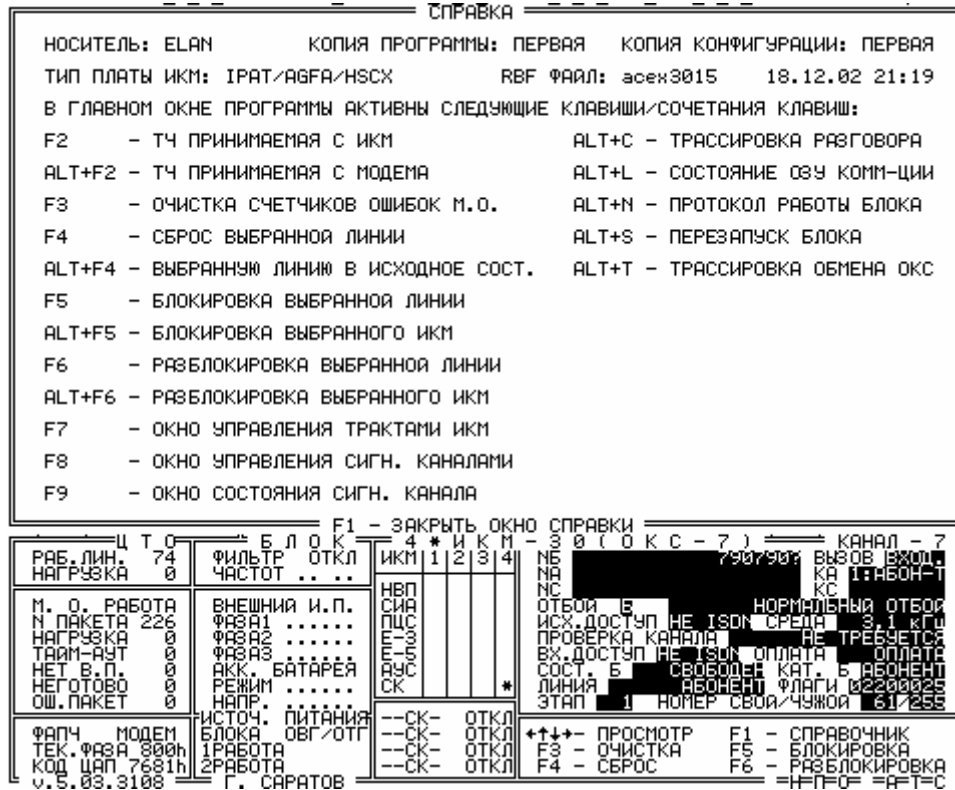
СПРАВКА

НОСИТЕЛЬ: ELAN КОПИЯ ПРОГРАММЫ: ПЕРВАЯ КОПИЯ КОНФИГУРАЦИИ: ПЕРВАЯ

ТИП ПЛАТЫ ИКМ: IPAT/AGFA/HSCX RBF ФАЙЛ: acex3015 18.12.02 21:19

В ГЛАВНОМ ОКНЕ ПРОГРАММЫ АКТИВНЫ СЛЕДУЮЩИЕ КЛАВИШИ/СОЧЕТАНИЯ КЛАВИШ:

F2 – ТЧ ПРИНИМАЕМАЯ С ИКМ
ALT+F2 – ТЧ ПРИНИМАЕМАЯ С МОДЕМА
F3 – ОЧИСТКА СЧЕТЧИКОВ ОШИБОК М.О.
F4 – СБРОС ВЫБРАННОЙ ЛИНИИ
ALT+F4 – ВЫБРАННУЮ ЛИНИЮ В ИСХОДНОЕ СОСТ.
F5 – БЛОКИРОВКА ВЫБРАННОЙ ЛИНИИ
ALT+F5 – БЛОКИРОВКА ВЫБРАННОГО ИКМ
F6 – РАЗБЛОКИРОВКА ВЫБРАННОЙ ЛИНИИ
ALT+F6 – РАЗБЛОКИРОВКА ВЫБРАННОГО ИКМ
F7 – ОКНО УПРАВЛЕНИЯ ТРАКТАМИ ИКМ
F8 – ОКНО УПРАВЛЕНИЯ СИГН. КАНАЛАМИ
F9 – ОКНО СОСТОЯНИЯ СИГН. КАНАЛА

ALT+C – ТРАССИРОВКА РАЗГОВОРА
ALT+L – СОСТОЯНИЕ ОЗУ КОММ-ЦИИ
ALT+N – ПРОТОКОЛ РАБОТЫ БЛОКА
ALT+S – ПЕРЕЗАПУСК БЛОКА
ALT+T – ТРАССИРОВКА ОБМЕНА ОКС

F1 – ЗАКРЫТЬ ОКНО СПРАВКИ

Ц Т О
РАБ.ЛИН. 74
НАГРУЗКА 0

М. О. РАБОТА
N ПАКЕТА 226
НАГРУЗКА 0
ТААМ-АУТ 0
НЕТ В.П. 0
НЕГОТОВО 0
ОШ.ПАКЕТ 0

ФАПЧ МОДЕМ
ТЕК.ФАЗА 800h
КОД ЦАП 7681h
v.5.03.3108

Б Л О К
ФИЛЬТР ОТКЛ
ЧАСТОТ .. ..

ВНЕШНИЙ И.П.
ФАЗА1 ......
ФАЗА2 ......
ФАЗА3 ......
АКК. БАТАРЕЯ
РЕЖИМ ......
НАПР. ......
ИСТОЧ. ПИТАНИЯ
БЛОКА ОВГ/ОТГ
1РАБОТА
2РАБОТА
Г. САРАТОВ

4 * И К М – 3 0 ( О К С – 7 )
ИКМ 1 2 3 4
НВП
СИА
ПЦС
Е-3
Е-5
АУС
СК *
--СК-- ОТКЛ
--СК-- ОТКЛ
--СК-- ОТКЛ
--СК-- ОТКЛ

КАНАЛ – 7
NБ 7907907 ВЫЗОВ ВХОД.
NА КА 1:АБОН-Т
NС КС
ОТБОЙ Б НОРМАЛЬНЫЙ ОТБОЙ
ИСХ.ДОСТУП НЕ ISDN СРЕДА 3,1 кГц
ПРОВЕРКА КАНАЛА НЕ ТРЕБУЕТСЯ
ВХ.ДОСТУП НЕ ISDN ОПЛАТА ОПЛАТА
СОСТ. Б СВОБОДЕН КАТ. Б АБОНЕНТ
ЛИНИЯ АБОНЕНТ ФЛАГИ 02200025
ЭТАП 1 НОМЕР СВОЙ/ЧУЖОЙ 61/255

←↑↓→ – ПРОСМОТР F1 – СПРАВОЧНИК
F3 – ОЧИСТКА F5 – БЛОКИРОВКА
F4 – СБРОС F6 – РАЗБЛОКИРОВКА
=Н=П=О= =А=Т=С